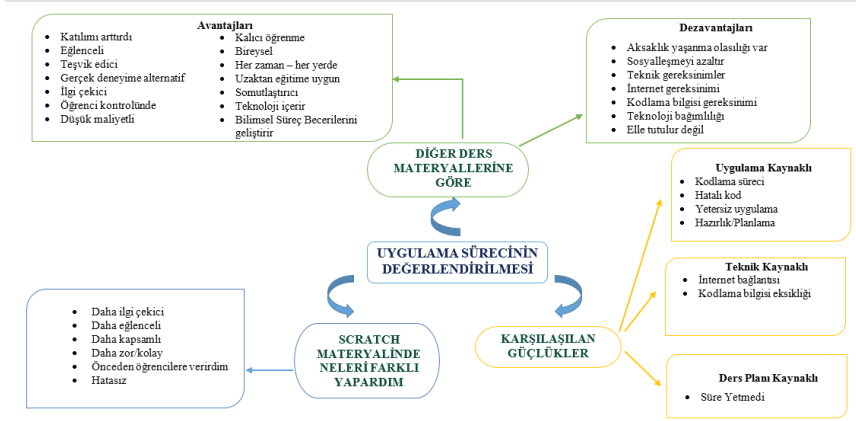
Avantajları

- Katılımı arttırdı
- Eğlenceli
- Teşvik edici
- Gerçek deneyime alternatif
- İlgi çekici
- Öğrenci kontrolünde
- Düşük maliyetli

- Kalıcı öğrenme
- Bireysel
- Her zaman – her yerde
- Uzaktan eğitime uygun
- Somutlaştırıcı
- Teknoloji içerir
- Bilimsel Süreç Becerilerini geliştirir

Dezavantajları

- Aksaklık yaşanma olasılığı var
- Sosyalleşmeyi azaltır
- Teknik gereksinimler
- İnternet gereksinimi
- Kodlama bilgisi gereksinimi
- Teknoloji bağımlılığı
- Elle tutulur değil

DİĞER DERS MATERYALLERİNE GÖRE

Uygulama Kaynaklı

- Kodlama süreci
- Hatalı kod
- Yetersiz uygulama
- Hazırlık/Planlama

UYGULAMA SÜRECİNİN DEĞERLENDİRİLMESİ

Teknik Kaynaklı

- İnternet bağlantısı
- Kodlama bilgisi eksikliği

- Daha ilgi çekici
- Daha eğlenceli
- Daha kapsamlı
- Daha zor/kolay
- Önceden öğrencilere verirdim
- Hatasız

SCRATCH MATERYALİNDE NELERİ FARKLI YAPARDIM

KARŞILAŞILAN GÜÇLÜKLER

Ders Planı Kaynaklı

- Süre Yetmedi